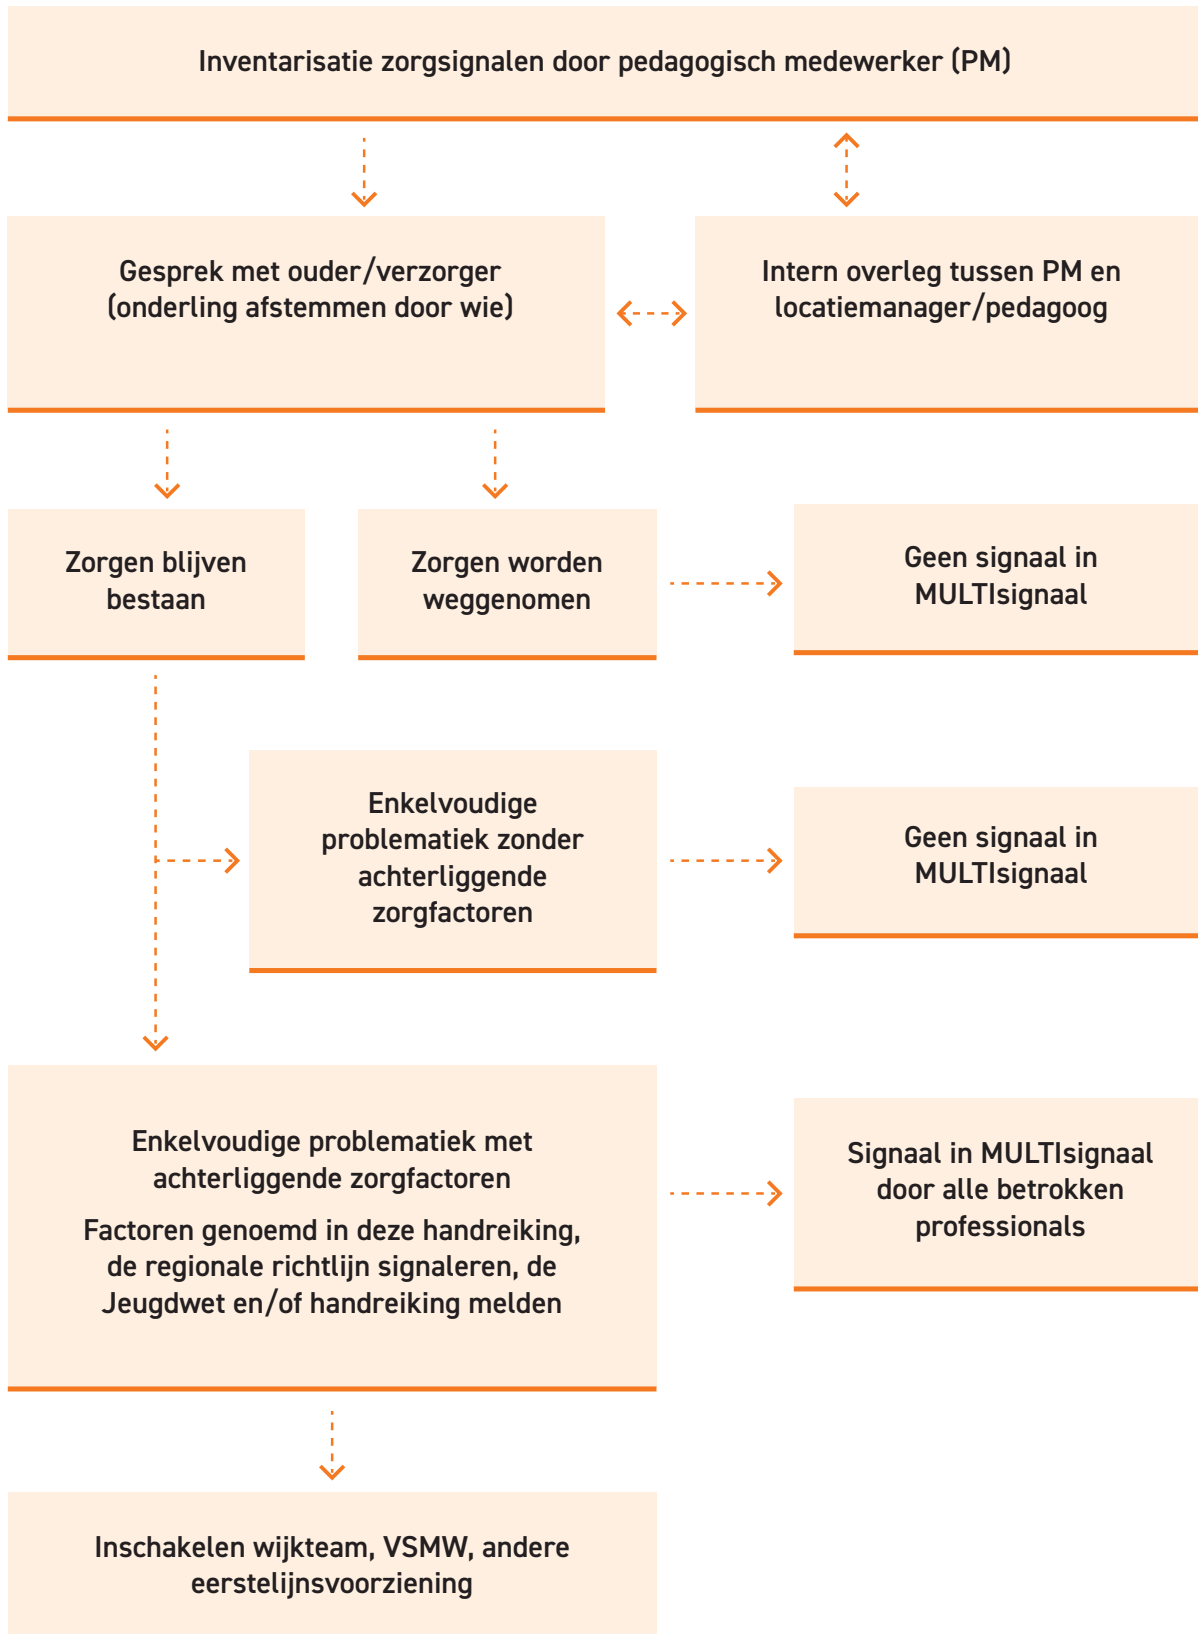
Inventarisatie zorgsignalen door pedagogisch medewerker (PM)

Gesprek met ouder/verzorger (onderling afstemmen door wie)

Intern overleg tussen PM en locatiemanager/pedagoog

Zorgen blijven bestaan

Zorgen worden weggenomen

Geen signaal in MULTIsignaal

Enkelvoudige problematiek zonder achterliggende zorgfactoren

Geen signaal in MULTIsignaal

Enkelvoudige problematiek met achterliggende zorgfactoren

Factoren genoemd in deze handreiking, de regionale richtlijn signaleren, de Jeugdwet en/of handreiking melden

Signaal in MULTIsignaal door alle betrokken professionals

Inschakelen wijkteam, VSMW, andere eerstelijnsvoorziening